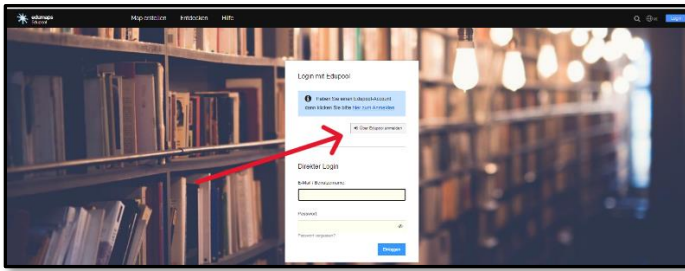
edumaps
Edupool

Map erstellen
Entdecken
Hilfe

Login mit Edupool

Haben Sie einen Edupool-Account, dann klicken Sie bitte hier zum Anmelden

Über Edupool anmelden

Direkter Login

E-Mail / Benutzername

Passwort

Passwort vergessen?

Einloggen